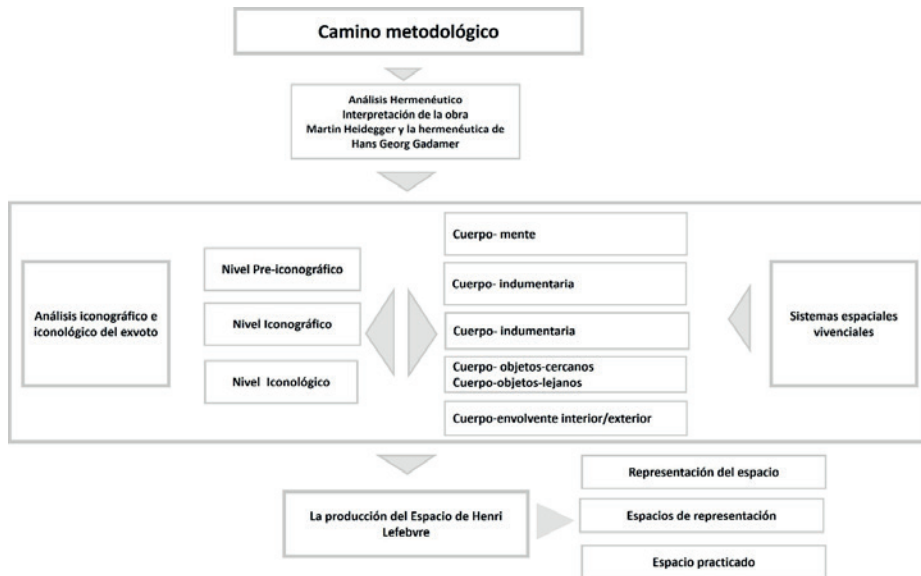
Camino metodológico

Análisis Hermenéutico
Interpretación de la obra
Martin Heidegger y la hermenéutica de
Hans Georg Gadamer

Análisis iconográfico e iconológico del exvoto

Nivel Pre-iconográfico

Nivel Iconográfico

Nivel Iconológico

Cuerpo- mente

Cuerpo- indumentaria

Cuerpo- indumentaria

Cuerpo- objetos-cercanos
Cuerpo-objetos-lejanos

Cuerpo-envolvente interior/exterior

Sistemas espaciales vivenciales

La producción del Espacio de Henri Lefebvre

Representación del espacio

Espacios de representación

Espacio practicado